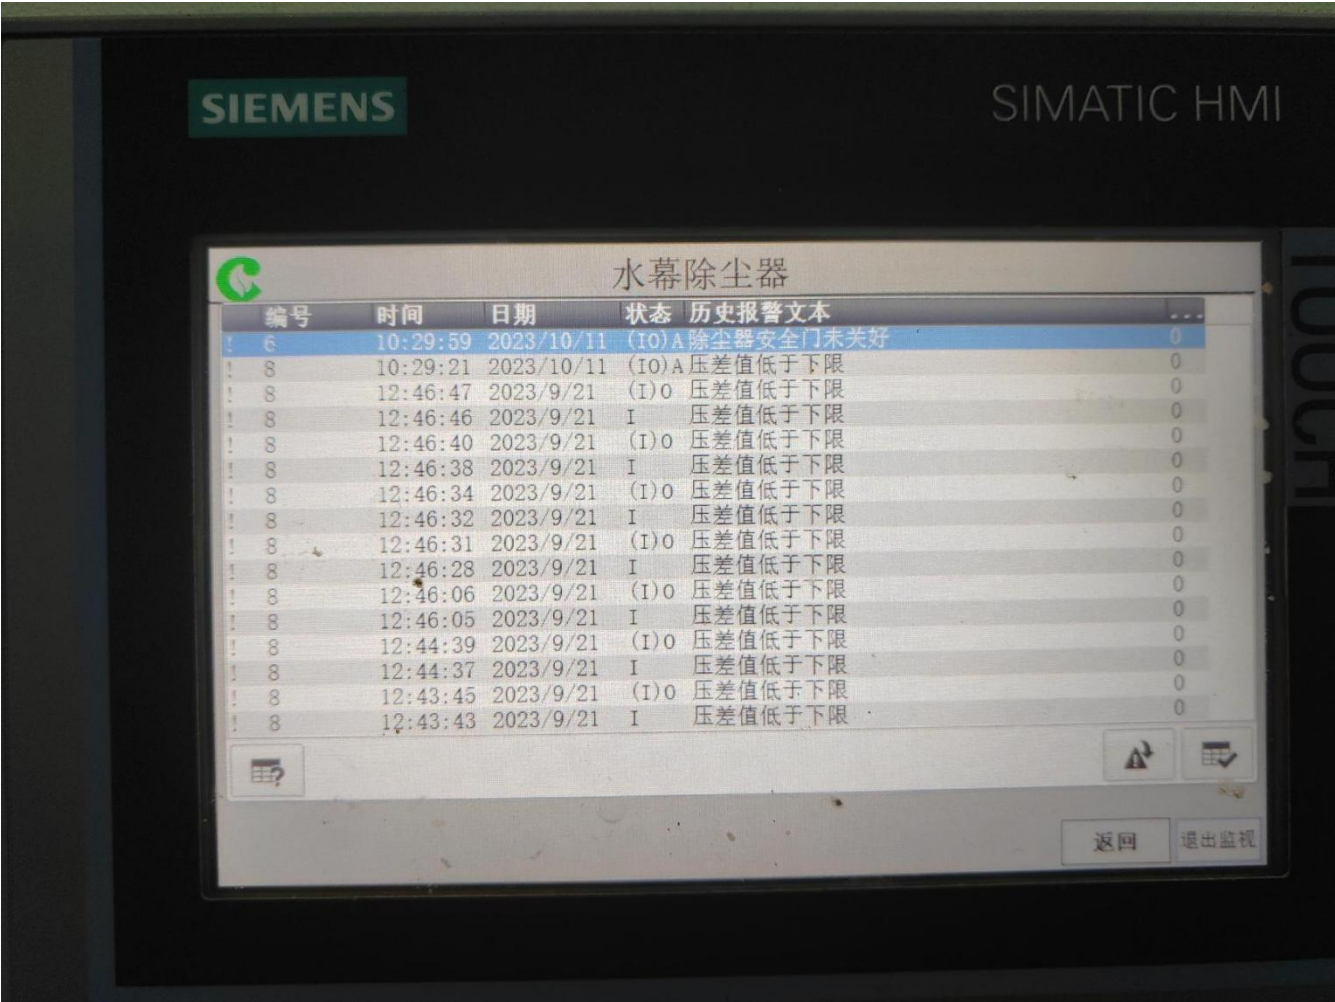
SIEMENS

SIMATIC HMI

水幕除尘器

| | 编号 | 时间 | 日期 | 状态 | 历史报警文本 | ... |
|---|---|---|---|---|---|---|
| ! | 6 | 10:29:59 | 2023/10/11 | (IO)A | 除尘器安全门未关好 | 0 |
| ! | 8 | 10:29:21 | 2023/10/11 | (IO)A | 压差值低于下限 | 0 |
| ! | 8 | 12:46:47 | 2023/9/21 | (I)O | 压差值低于下限 | 0 |
| ! | 8 | 12:46:46 | 2023/9/21 | I | 压差值低于下限 | 0 |
| ! | 8 | 12:46:40 | 2023/9/21 | (I)O | 压差值低于下限 | 0 |
| ! | 8 | 12:46:38 | 2023/9/21 | I | 压差值低于下限 | 0 |
| ! | 8 | 12:46:34 | 2023/9/21 | (I)O | 压差值低于下限 | 0 |
| ! | 8 | 12:46:32 | 2023/9/21 | I | 压差值低于下限 | 0 |
| ! | 8 | 12:46:31 | 2023/9/21 | (I)O | 压差值低于下限 | 0 |
| ! | 8 | 12:46:28 | 2023/9/21 | I | 压差值低于下限 | 0 |
| ! | 8 | 12:46:06 | 2023/9/21 | (I)O | 压差值低于下限 | 0 |
| ! | 8 | 12:46:05 | 2023/9/21 | I | 压差值低于下限 | 0 |
| ! | 8 | 12:44:39 | 2023/9/21 | (I)O | 压差值低于下限 | 0 |
| ! | 8 | 12:44:37 | 2023/9/21 | I | 压差值低于下限 | 0 |
| ! | 8 | 12:43:45 | 2023/9/21 | (I)O | 压差值低于下限 | 0 |
| ! | 8 | 12:43:43 | 2023/9/21 | I | 压差值低于下限 | 0 |

返回

退出监视

TOUCH